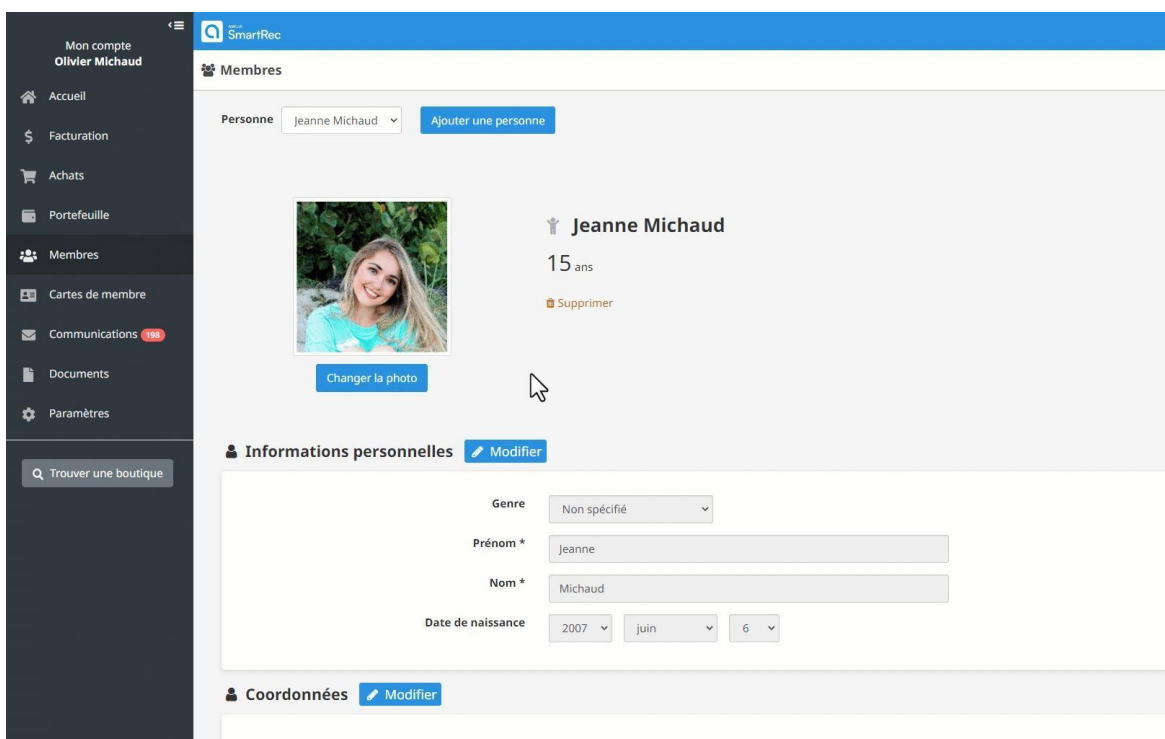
Mon compte
Olivier Michaud

Accueil
Facturation
Achats
Portefeuille
Membres
Cartes de membre
Communications 198
Documents
Paramètres

Trouver une boutique

SmartRec

Membres

Personne Jeanne Michaud Ajouter une personne

Jeanne Michaud
15 ans
Supprimer

Changer la photo

Informations personnelles Modifier

Genre Non spécifié
Prénom * Jeanne
Nom * Michaud
Date de naissance 2007 juin 6

Coordonnées Modifier